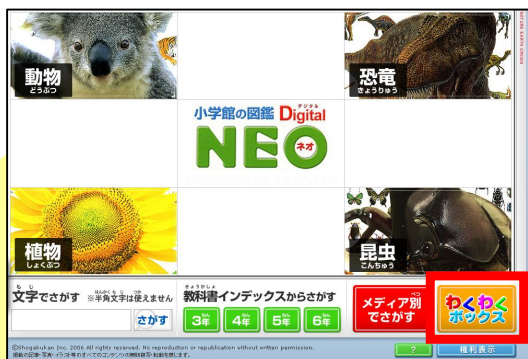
動物
どうぶつ

恐竜
きょうりゅう

小学館の図鑑 Digital
デジタル

NEO
ネオ

植物
しょくぶつ

昆虫
こんちゅう

文字でさがす ※半角文字は使えません

さがす

教科書インデックスからさがす

3年 4年 5年 6年

メディア別でさがす

わくわくボックス

©Shogakukan Inc. 2006 All rights reserved. No reproduction or republication without written permission.

?

権利表示